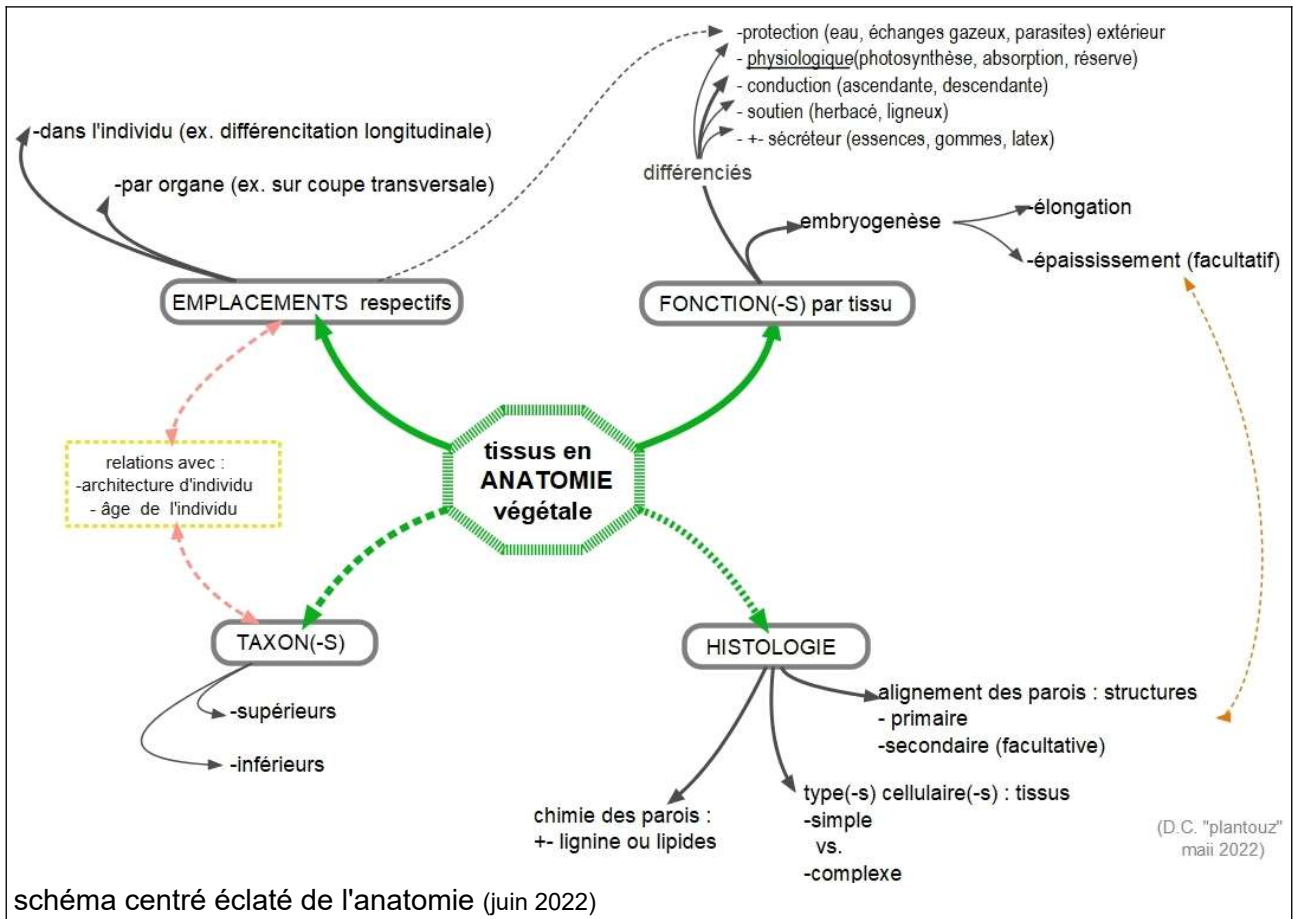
-protection (eau, échanges gazeux, parasites) extérieur
- physiologique(photosynthèse, absorption, réserve)
- conduction (ascendante, descendante)
- soutien (herbacé, ligneux)
- +- sécréteur (essences, gommes, latex)

différenciés

-dans l'individu (ex. différencitation longitudinale)

-par organe (ex. sur coupe transversale)

embryogenèse
-élongation
-épaississement (facultatif)

EMPLACEMENTS respectifs

FONCTION(-S) par tissu

relations avec :
-architecture d'individu
- âge de l'individu

tissus en ANATOMIE végétale

TAXON(-S)
-supérieurs
-inférieurs

HISTOLOGIE
alignement des parois : structures
- primaire
-secondaire (facultative)

chimie des parois :
+- lignine ou lipides

type(-s) cellulaire(-s) : tissus
-simple
vs.
-complexe

(D.C. "plantouz" maii 2022)

schéma centré éclaté de l'anatomie (juin 2022)